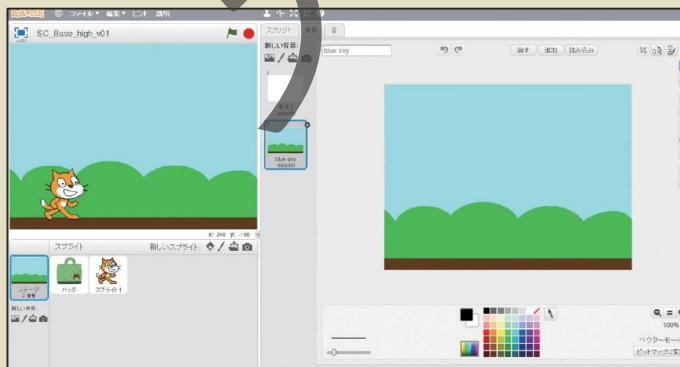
SCRATCH ファイル ▾ 編集 ▾ ヒント 説明

SC_Base_high_v01

x: 240 y: -160

スプライト 新しいスプライト:

ステージ 2 背景

新しい背景:

バッグ スプライト1

スクリプト 背景 音

新しい背景:

背景1 480x360

blue sky 480x360

blue sky

消す 追加 読み込み

100%

ベクターモード

ビットマップに変換